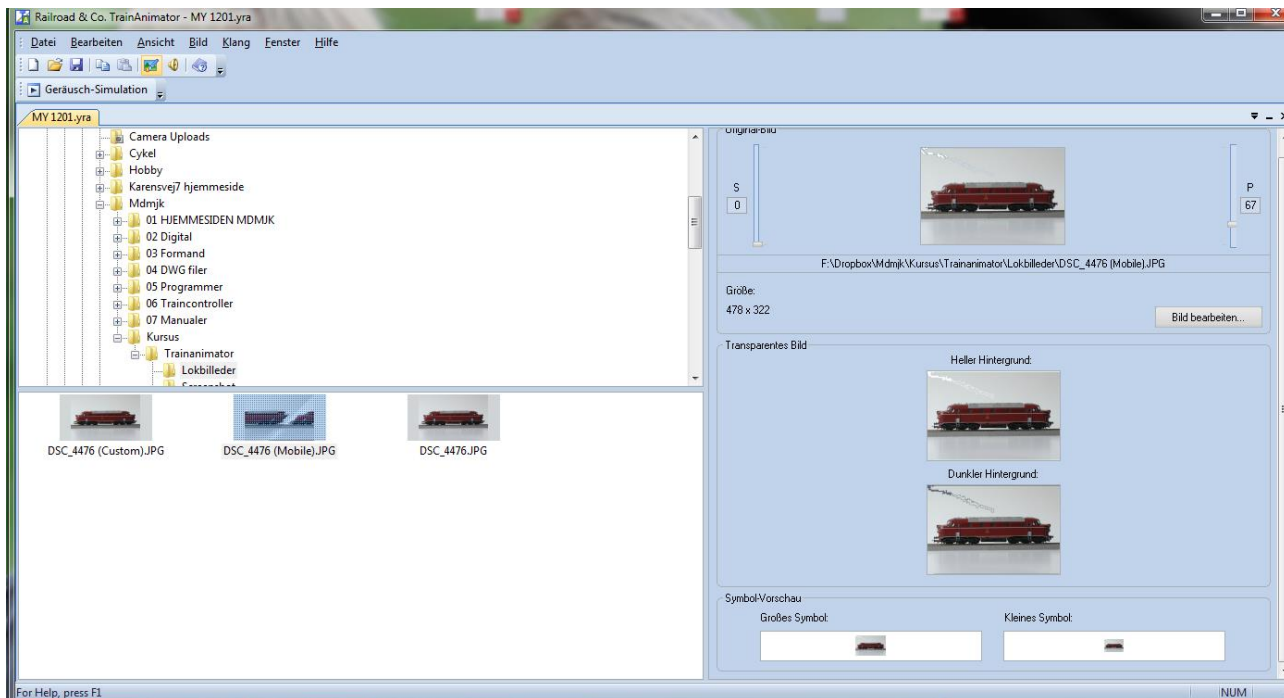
Railroad & Co. TrainAnimator - MY 1201.yra

Datei Bearbeiten Ansicht Bild Klang Fenster Hilfe

Geräusch-Simulation

MY 1201.yra

Camera Uploads
Cykel
Hobby
Karensvej7 hjemmeside
Mdmjk
01 HJEMMESIDEN MDMJK
02 Digital
03 Formand
04 DWG filer
05 Programmer
06 Traincontroller
07 Manualer
Kursus
Trainanimator
Lokbilleder
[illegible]

DSC_4476 (Custom).JPG
DSC_4476 (Mobile).JPG
DSC_4476.JPG

Original-Bild
S
0
P
67
F:\Dropbox\Mdmjk\Kursus\Trainanimator\Lokbilleder\DSC_4476 (Mobile).JPG
Größe:
478 x 322
Bild bearbeiten...

Transparentes Bild
Heller Hintergrund:
Dunkler Hintergrund:

Symbol-Vorschau
Großes Symbol:
Kleines Symbol:

For Help, press F1
NUM